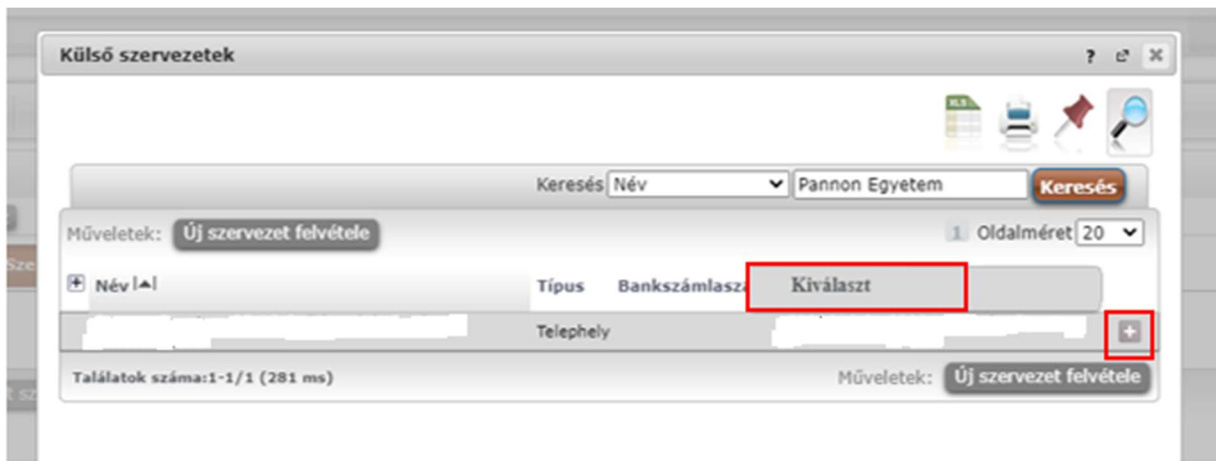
Külső szervezetek

? ✕

Keresés Név Pannon Egyetem Keresés

Műveletek: Új szervezet felvétele

1 Oldalméret 20

Név Típus Bankszámlasza Kiválaszt

Telephely

Találatok száma:1-1/1 (281 ms)

Műveletek: Új szervezet felvétele